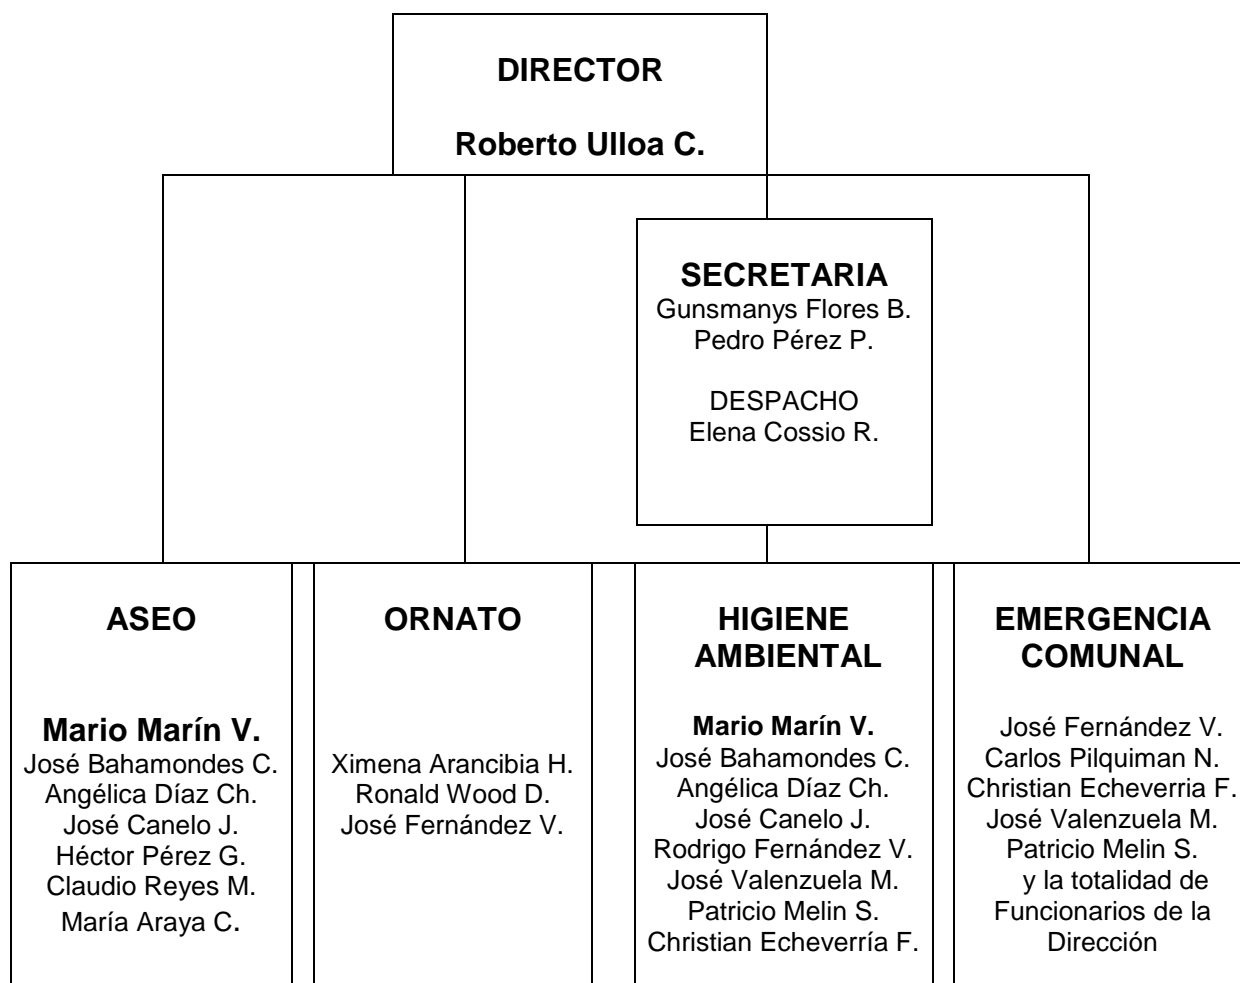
DIRECTOR

Roberto Ulloa C.

SECRETARIA
Gunsmanys Flores B.
Pedro Pérez P.

DESPACHO
Elena Cossio R.

ASEO

Mario Marín V.
José Bahamondes C.
Angélica Díaz Ch.
José Canelo J.
Héctor Pérez G.
Claudio Reyes M.
María Araya C.

ORNATO

Ximena Arancibia H.
Ronald Wood D.
José Fernández V.

HIGIENE AMBIENTAL

Mario Marín V.
José Bahamondes C.
Angélica Díaz Ch.
José Canelo J.
Rodrigo Fernández V.
José Valenzuela M.
Patricio Melin S.
Christian Echeverría F.

EMERGENCIA COMUNAL

José Fernández V.
Carlos Pilquiman N.
Christian Echeverria F.
José Valenzuela M.
Patricio Melin S.
y la totalidad de Funcionarios de la Dirección